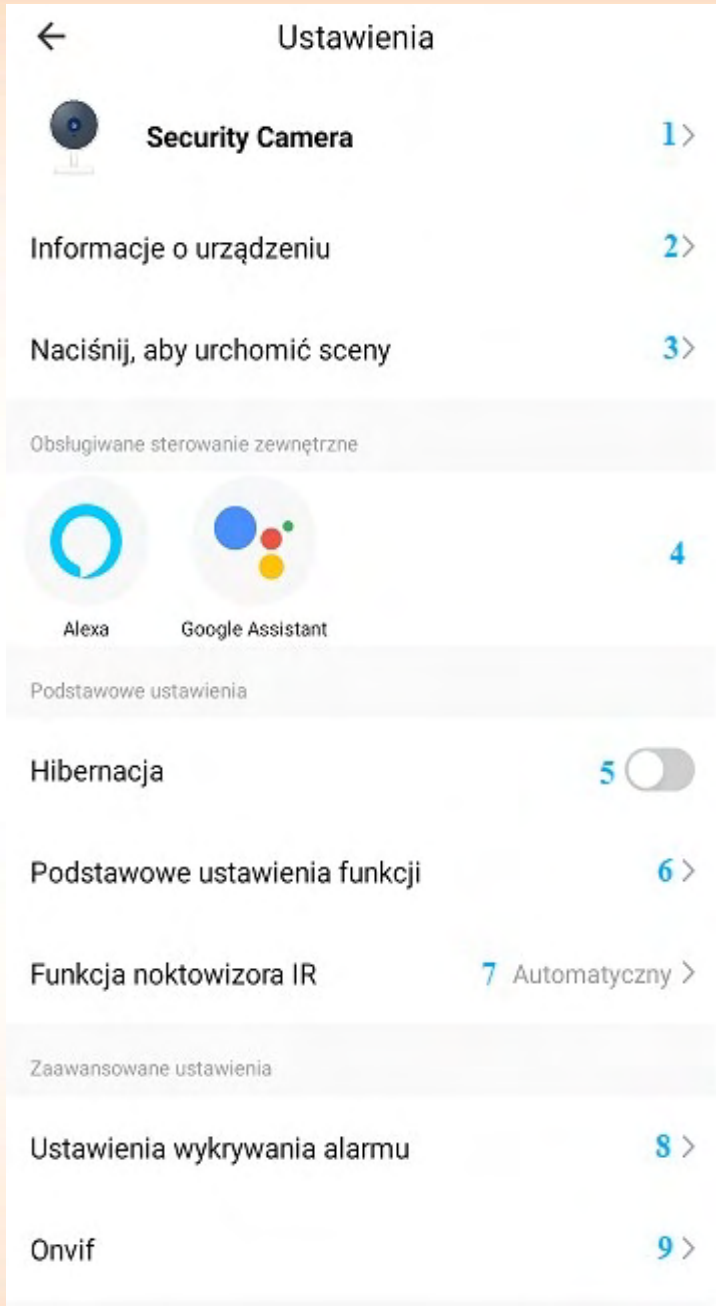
← Ustawienia

Security Camera 1>

Informacje o urządzeniu 2>

Naciśnij, aby urchomić sceny 3>

Obsługiwane sterowanie zewnętrzne

Alexa

Google Assistant

4

Podstawowe ustawienia

Hibernacja 5

Podstawowe ustawienia funkcji 6>

Funkcja noktowizora IR 7 Automatyczny >

Zaawansowane ustawienia

Ustawienia wykrywania alarmu 8>

Onvif 9>